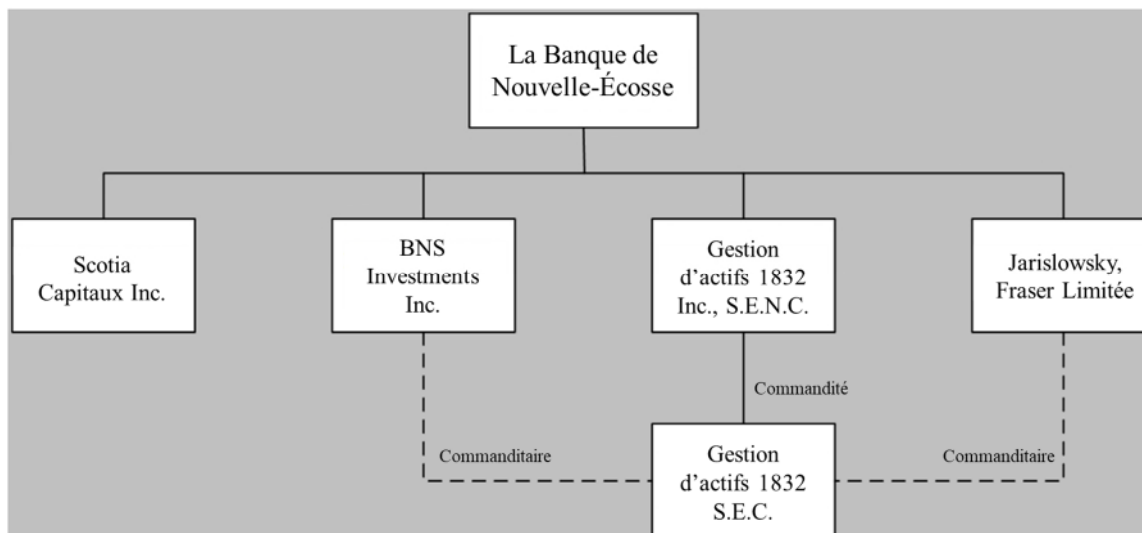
La Banque de Nouvelle-Écosse

Scotia Capitaux Inc.

BNS Investments Inc.

Gestion d'actifs 1832 Inc., S.E.N.C.

Jarislowsky, Fraser Limitée

Commandité

Commanditaire

Gestion d'actifs 1832 S.E.C.

Commanditaire